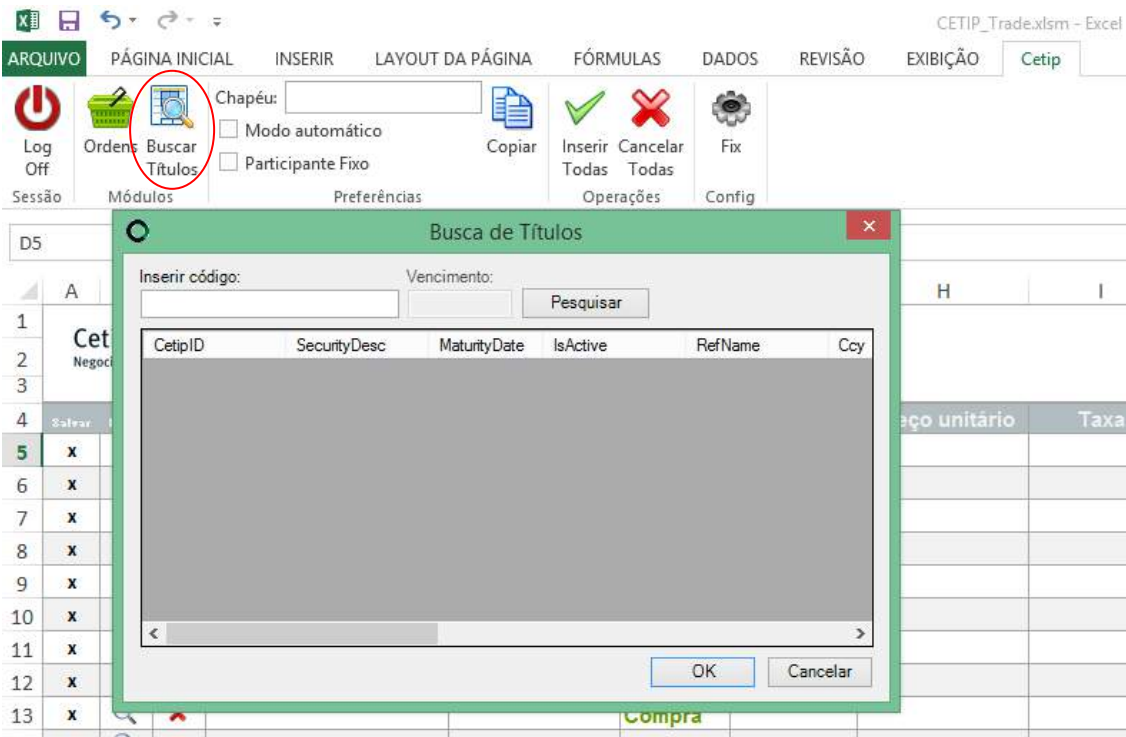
CETIP_Trade.xlsm - Excel

ARQUIVO PÁGINA INICIAL INSERIR LAYOUT DA PÁGINA FÓRMULAS DADOS REVISÃO EXIBIÇÃO Cetip

Log Off
Sessão
Ordens Buscar Títulos
Módulos
Chapéu:
Modo automático
Participante Fixo
Preferências
Copiar
Inserir Todas Cancelar Todas
Operações
Fix
Config

D5

A H I
1 Cet
2 Negoci
3
4 Salvar eço unitário Taxa
5 x
6 x
7 x
8 x
9 x
10 x
11 x
12 x
13 x Compra

Busca de Títulos
Inserir código:
Vencimento:
Pesquisar

| CetipID | SecurityDesc | MaturityDate | IsActive | RefName | Ccy |
|---|---|---|---|---|---|

OK Cancelar